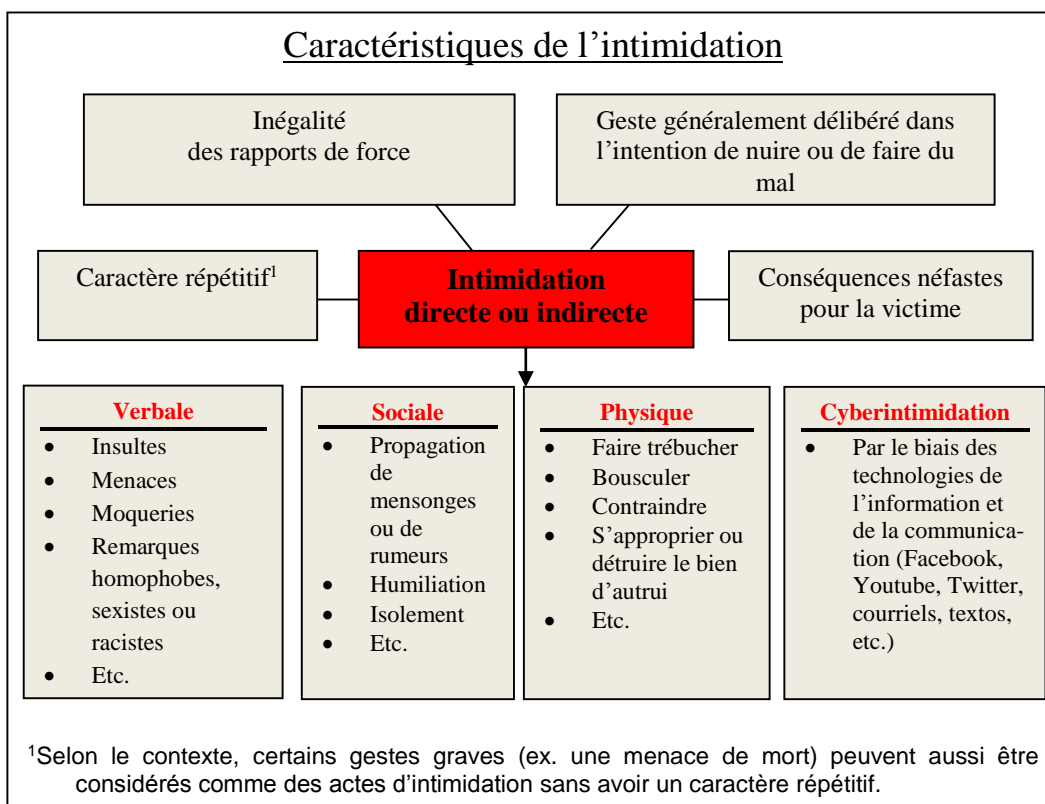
Caractéristiques de l'intimidation

Inégalité des rapports de force

Geste généralement délibéré dans l'intention de nuire ou de faire du mal

Caractère répétitif$^1$

**Intimidation directe ou indirecte**

Conséquences néfastes pour la victime

**Verbale**
- Insultes
- Menaces
- Moqueries
- Remarques homophobes, sexistes ou racistes
- Etc.

**Sociale**
- Propagation de mensonges ou de rumeurs
- Humiliation
- Isolement
- Etc.

**Physique**
- Faire trébucher
- Bousculer
- Contraindre
- S'approprier ou détruire le bien d'autrui
- Etc.

**Cyberintimidation**
- Par le biais des technologies de l'information et de la communication (Facebook, Youtube, Twitter, courriels, textos, etc.)

$^1$Selon le contexte, certains gestes graves (ex. une menace de mort) peuvent aussi être considérés comme des actes d'intimidation sans avoir un caractère répétitif.